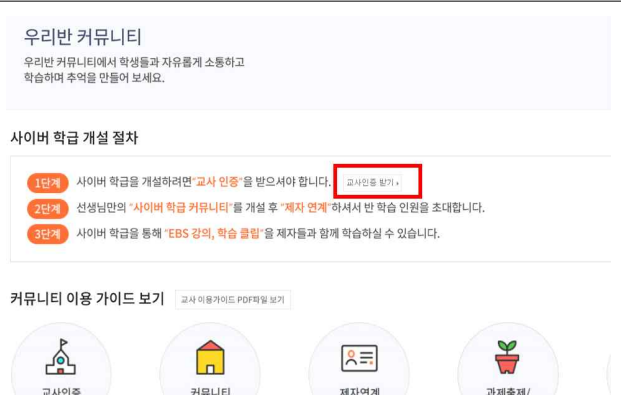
우리반 커뮤니티

우리반 커뮤니티에서 학생들과 자유롭게 소통하고 학습하며 추억을 만들어 보세요.

사이버 학급 개설 절차

1단계 사이버 학급을 개설하려면 "교사 인증"을 받으셔야 합니다. 교사인증 받기 ›

2단계 선생님만의 "사이버 학급 커뮤니티"를 개설 후 "제자 연계"하셔서 반 학습 인원을 초대합니다.

3단계 사이버 학급을 통해 "EBS 강의, 학습 클립"을 제자들과 함께 학습하실 수 있습니다.

커뮤니티 이용 가이드 보기 교사 이용가이드 PDF파일 보기

교사인증 커뮤니티 제자연계 과제출제/